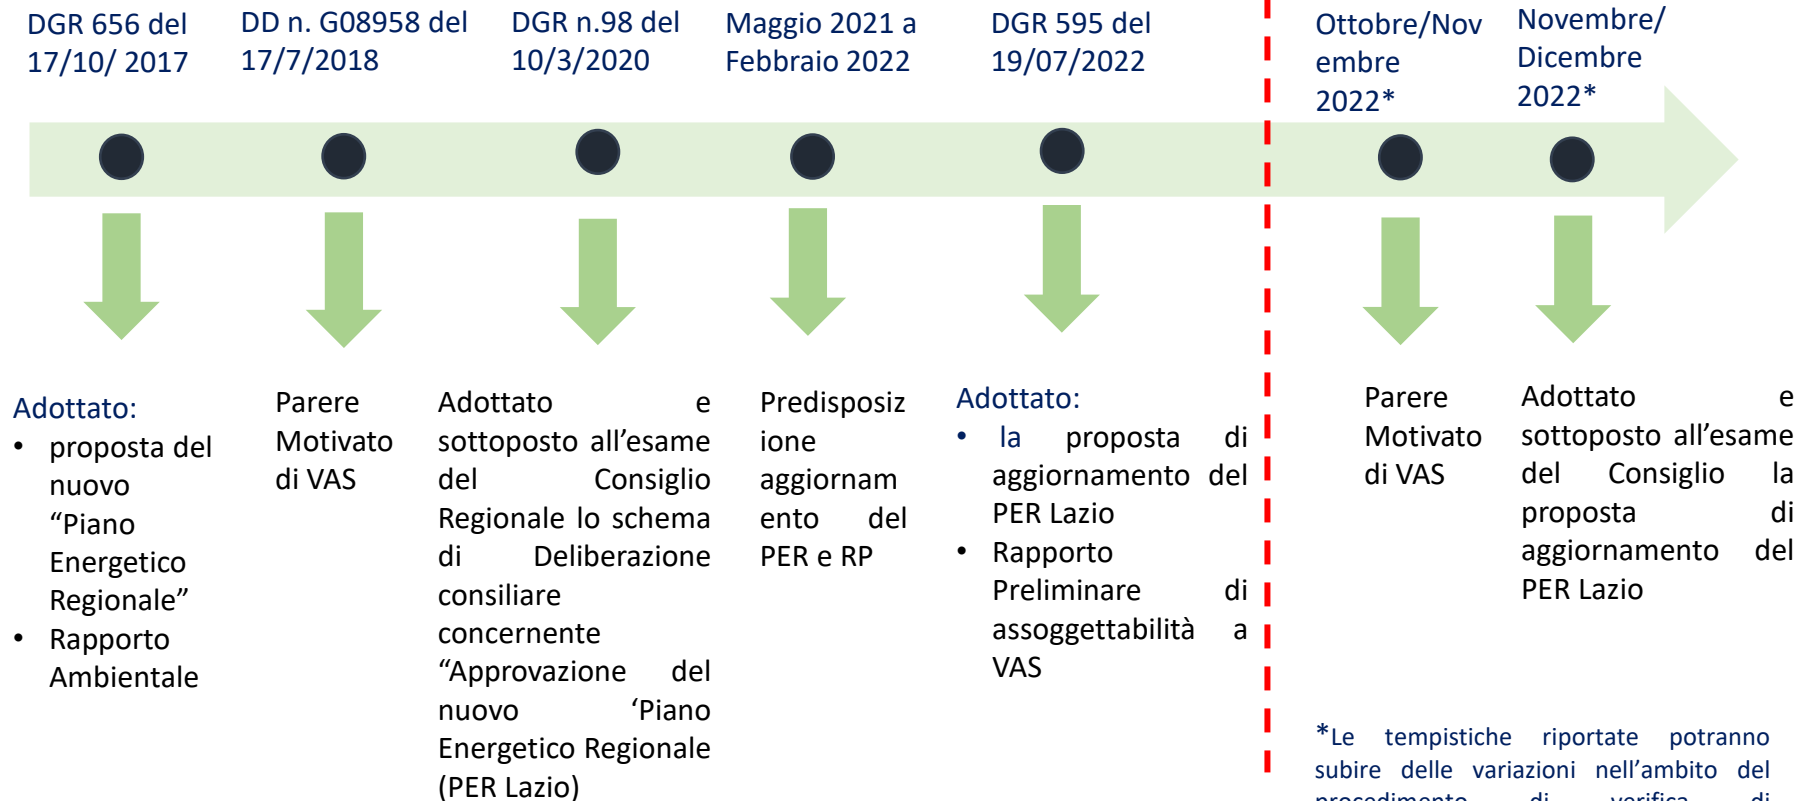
DGR 656 del 17/10/ 2017

DD n. G08958 del 17/7/2018

DGR n.98 del 10/3/2020

Maggio 2021 a Febbraio 2022

DGR 595 del 19/07/2022

Ottobre/Novembre 2022*

Novembre/ Dicembre 2022*

Adottato:
• proposta del nuovo "Piano Energetico Regionale"
• Rapporto Ambientale

Parere Motivato di VAS

Adottato e sottoposto all'esame del Consiglio Regionale lo schema di Deliberazione consiliare concernente "Approvazione del nuovo 'Piano Energetico Regionale (PER Lazio)

Predisposizione aggiornamento del PER e RP

Adottato:
• la proposta di aggiornamento del PER Lazio
• Rapporto Preliminare di assoggettabilità a VAS

Parere Motivato di VAS

Adottato e sottoposto all'esame del Consiglio la proposta di aggiornamento del PER Lazio

*Le tempistiche riportate potranno subire delle variazioni nell'ambito del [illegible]